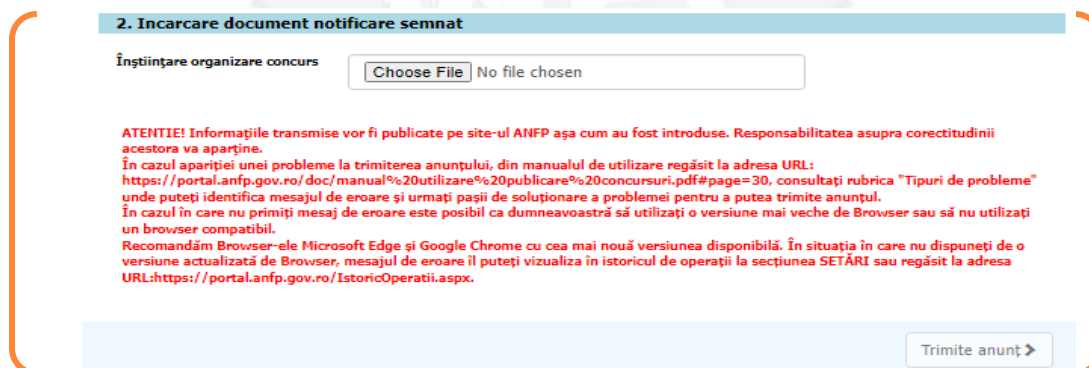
2. Incarcare document notificare semnat

Înştiinţare organizare concurs

Choose File No file chosen

ATENTIE! Informaţiile transmise vor fi publicate pe site-ul ANFP aşa cum au fost introduse. Responsabilitatea asupra corectitudinii acestora va aparţine.
În cazul apariţiei unei probleme la trimiterea anunţului, din manualul de utilizare regăsit la adresa URL: https://portal.anfp.gov.ro/doc/manual%20utilizare%20publicare%20concursuri.pdf#page=30, consultaţi rubrica "Tipuri de probleme" unde puteţi identifica mesajul de eroare şi urmaţi paşii de soluţionare a problemei pentru a putea trimite anunţul.
În cazul în care nu primiţi mesaj de eroare este posibil ca dumneavoastră să utilizaţi o versiune mai veche de Browser sau să nu utilizaţi un browser compatibil.
Recomandăm Browser-ele Microsoft Edge şi Google Chrome cu cea mai nouă versiunea disponibilă. În situaţia în care nu dispuneţi de o versiune actualizată de Browser, mesajul de eroare îl puteţi vizualiza în istoricul de operaţii la secţiunea SETĂRI sau regăsit la adresa URL:https://portal.anfp.gov.ro/IstoricOperatii.aspx.

Trimite anunţ